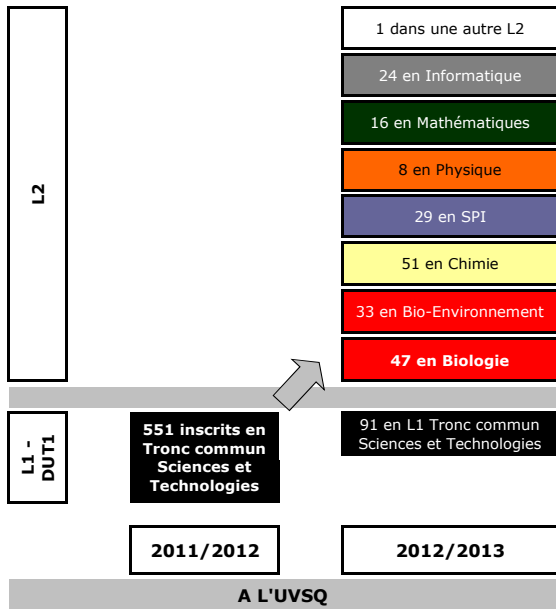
L2

1 dans une autre L2

24 en Informatique

16 en Mathématiques

8 en Physique

29 en SPI

51 en Chimie

33 en Bio-Environnement

47 en Biologie

L1 - DUT1

551 inscrits en Tronc commun Sciences et Technologies

91 en L1 Tronc commun Sciences et Technologies

2011/2012

2012/2013

A L'UVSQ